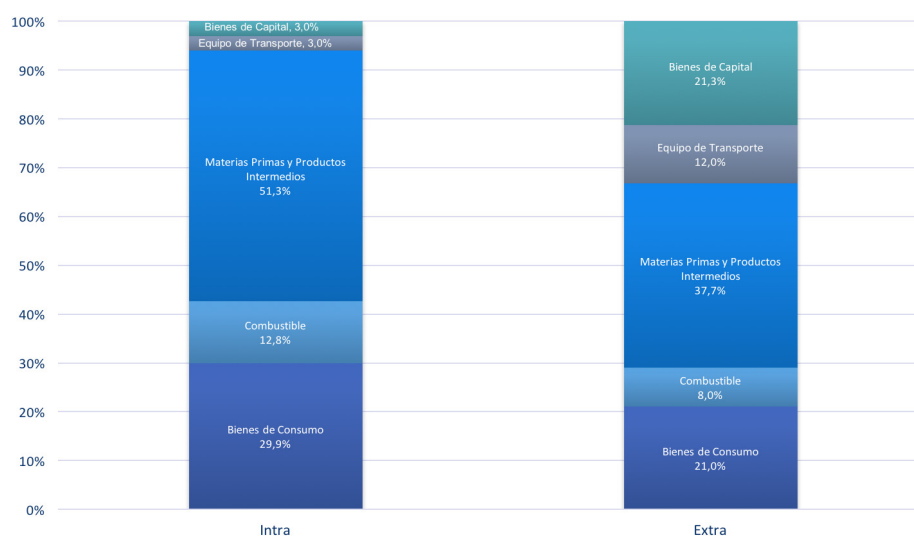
100%
90%
80%
70%
60%
50%
40%
30%
20%
10%
0%

Bienes de Capital, 3,0%
Equipo de Transporte, 3,0%
Materias Primas y Productos Intermedios
51,3%
Combustible
12,8%
Bienes de Consumo
29,9%

Bienes de Capital
21,3%
Equipo de Transporte
12,0%
Materias Primas y Productos Intermedios
37,7%
Combustible
8,0%
Bienes de Consumo
21,0%

Intra
Extra